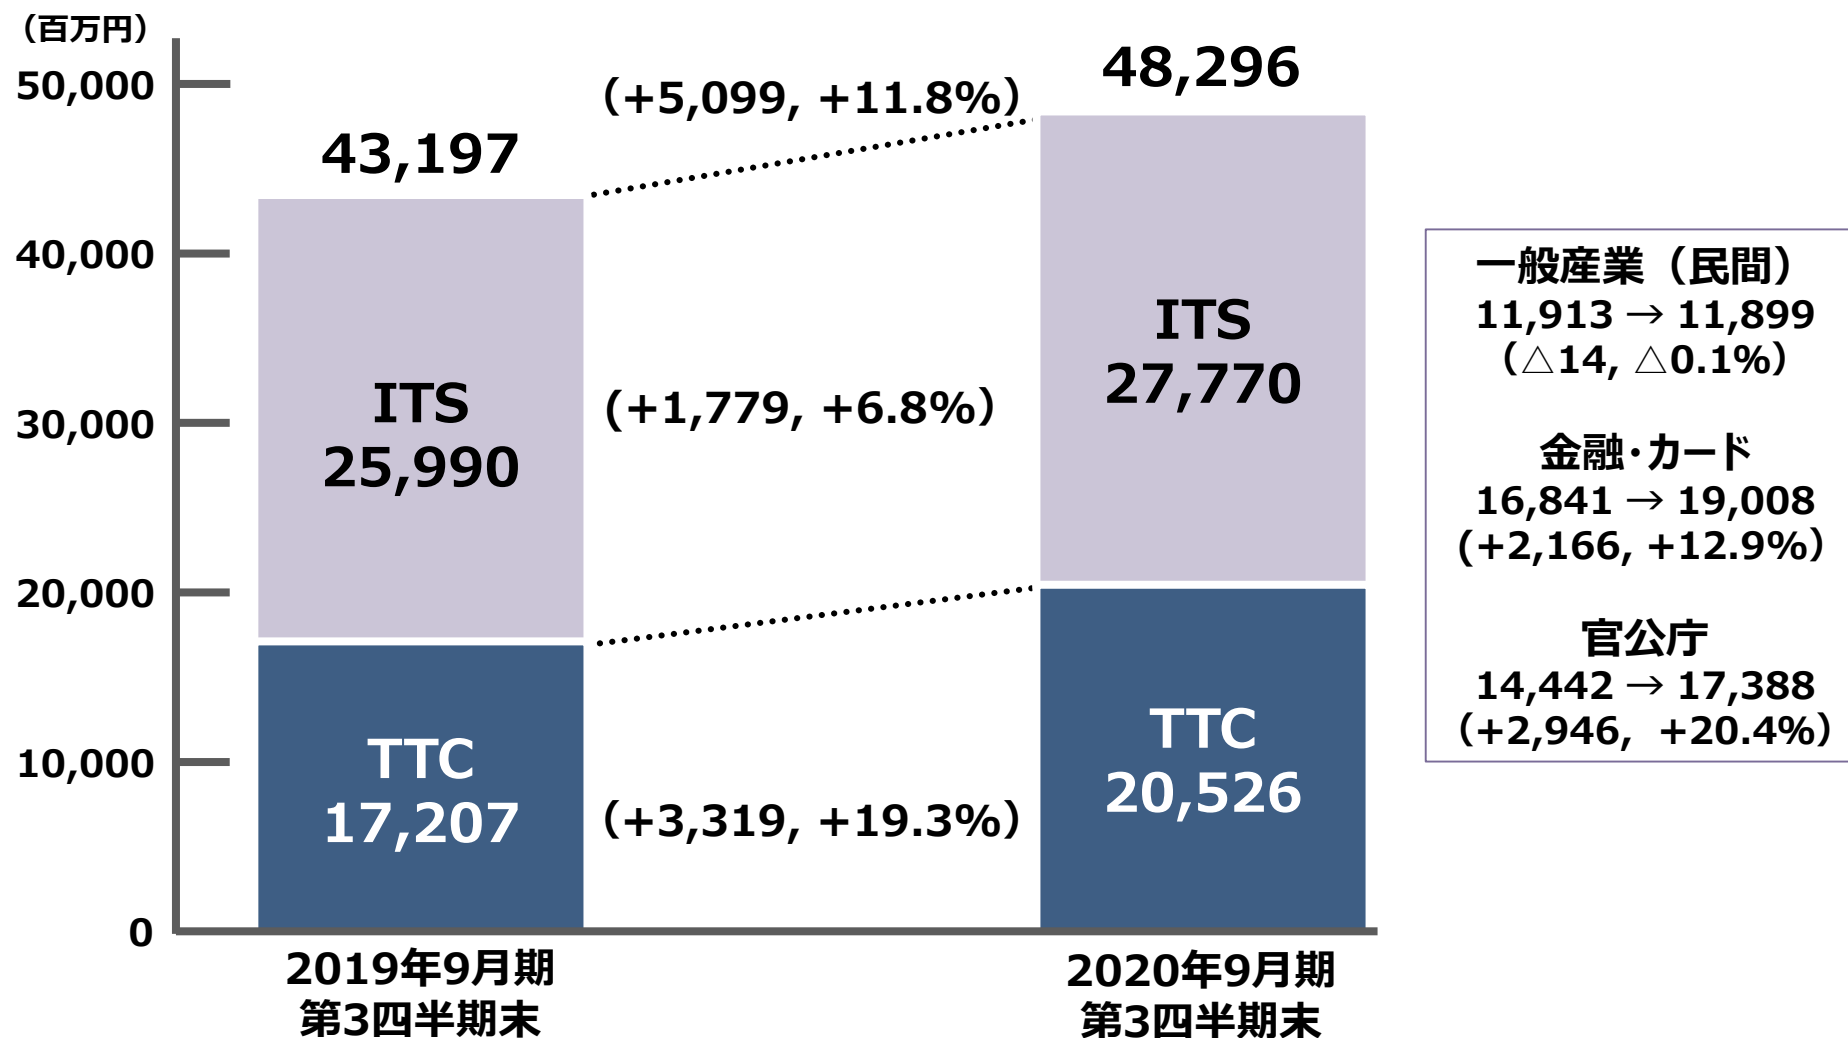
（百万円）

50,000
40,000
30,000
20,000
10,000
0

43,197

ITS
25,990

TTC
17,207

（+5,099, +11.8%）

（+1,779, +6.8%）

（+3,319, +19.3%）

48,296

ITS
27,770

TTC
20,526

2019年9月期
第3四半期末

2020年9月期
第3四半期末

一般産業（民間）
11,913 → 11,899
（△14, △0.1%）

金融・カード
16,841 → 19,008
（+2,166, +12.9%）

官公庁
14,442 → 17,388
（+2,946, +20.4%）